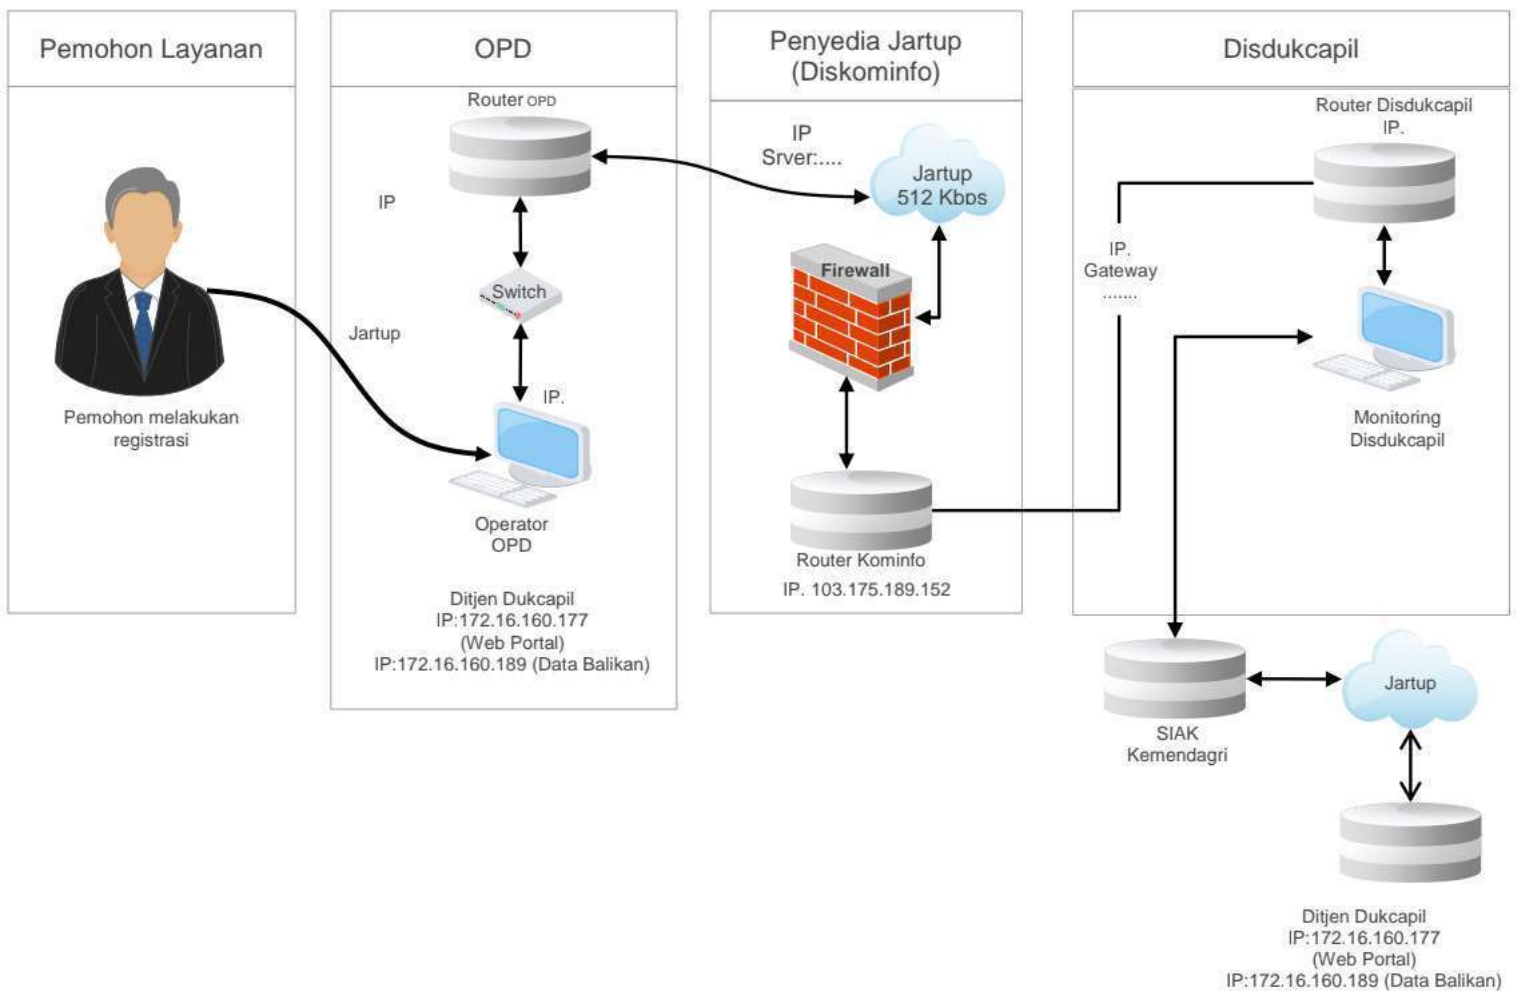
Pemohon Layanan

Pemohon melakukan registrasi

OPD

Router OPD

IP

Switch

Jartup

IP.

Operator OPD

Ditjen Dukcapil
IP:172.16.160.177
(Web Portal)
IP:172.16.160.189 (Data Balikan)

Penyedia Jartup (Diskominfo)

IP
Srver:....

Jartup
512 Kbps

Firewall

Router Kominfo
IP. 103.175.189.152

Disdukcapil

Router Disdukcapil
IP.

IP.
Gateway
.......

Monitoring Disdukcapil

SIAK
Kemendagri

Jartup

Ditjen Dukcapil
IP:172.16.160.177
(Web Portal)
IP:172.16.160.189 (Data Balikan)